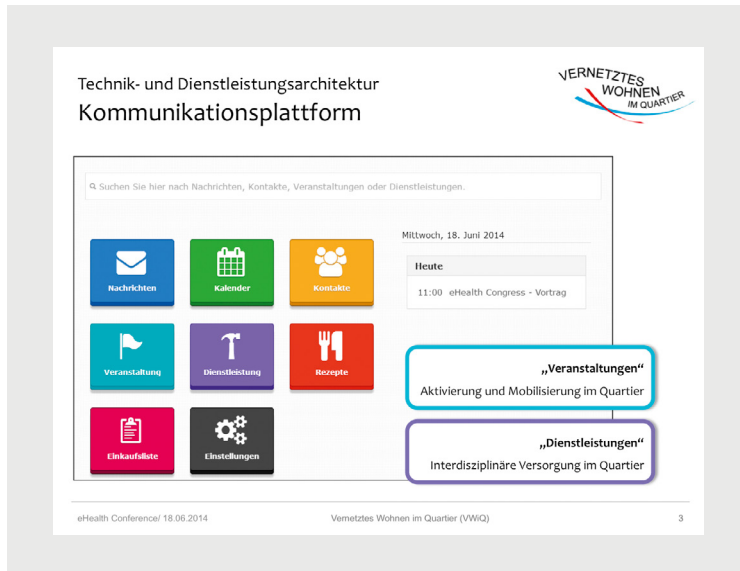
Technik- und Dienstleistungsarchitektur
Kommunikationsplattform

VERNETZTES WOHNEN IM QUARTIER

Suchen Sie hier nach Nachrichten, Kontakte, Veranstaltungen oder Dienstleistungen.

Nachrichten
Kalender
Kontakte
Veranstaltung
Dienstleistung
Rezepte
Einkaufsliste
Einstellungen

Mittwoch, 18. Juni 2014

Heute

11:00 eHealth Congress - Vortrag

„Veranstaltungen“
Aktivierung und Mobilisierung im Quartier

„Dienstleistungen“
Interdisziplinäre Versorgung im Quartier

eHealth Conference/ 18.06.2014
Vernetztes Wohnen im Quartier (VWiQ)
3